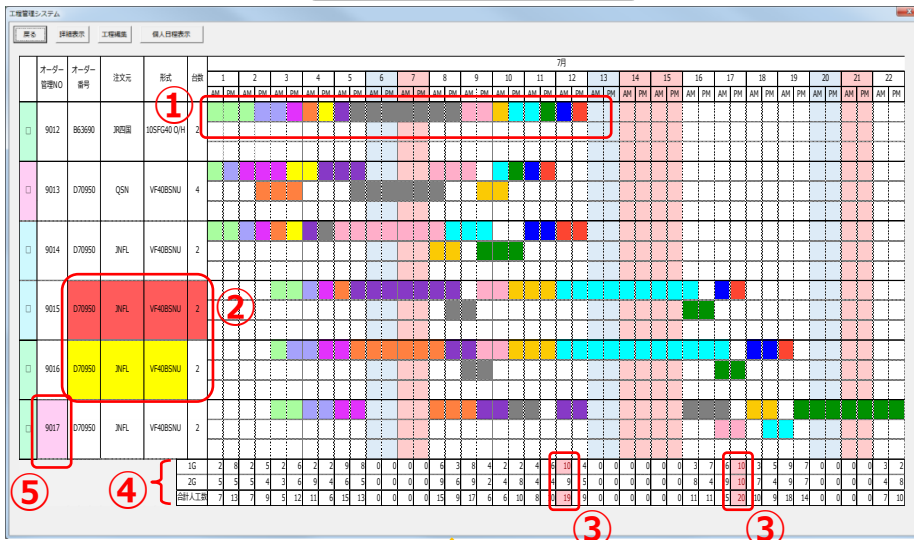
工程管理システム

戻る　詳細表示　工程編集　個人日程表示

| | オーダー管理NO | オーダー番号 | 注文元 | 形式 | 台数 |
|---|---|---|---|---|---|
| □ | 9012 | B63690 | 渕西国 | 10SFG40 O/H | 2 |
| □ | 9013 | D70950 | QSN | VF40BSNU | 4 |
| □ | 9014 | D70950 | JNFL | VF40BSNU | 2 |
| □ | 9015 | D70950 | JNFL | VF40BSNU | 2 |
| □ | 9016 | D70950 | JNFL | VF40BSNU | 2 |
| □ | 9017 | D70950 | JNFL | VF40BSNU | 2 |

7月

1 2 3 4 5 6 7 8 9 10 11 12 13 14 15 16 17 18 19 20 21 22

AM PM AM PM AM PM AM PM AM PM AM PM AM PM AM PM AM PM AM PM AM PM AM PM AM PM AM PM AM PM AM PM AM PM AM PM AM PM AM PM AM PM AM PM

| | | | | | | | | | | | | | | | | | | | | | | | | | | | | | | | | | | | | | | | | | | | | | |
|---|---|---|---|---|---|---|---|---|---|---|---|---|---|---|---|---|---|---|---|---|---|---|---|---|---|---|---|---|---|---|---|---|---|---|---|---|---|---|---|---|---|---|---|---|
| 1G | 2 | 8 | 2 | 5 | 2 | 6 | 2 | 2 | 9 | 8 | 0 | 0 | 0 | 0 | 6 | 3 | 8 | 4 | 2 | 2 | 4 | 5 | 10 | 4 | 0 | 0 | 0 | 0 | 0 | 0 | 3 | 7 | 6 | 10 | 3 | 5 | 9 | 7 | 0 | 0 | 0 | 0 | 3 | 2 |
| 2G | 5 | 5 | 5 | 4 | 3 | 6 | 9 | 4 | 6 | 5 | 0 | 0 | 0 | 0 | 9 | 6 | 9 | 2 | 4 | 8 | 4 | 4 | 9 | 5 | 0 | 0 | 0 | 0 | 0 | 0 | 8 | 4 | 9 | 10 | 7 | 4 | 9 | 7 | 0 | 0 | 0 | 0 | 4 | 8 |
| 合計人工数 | 7 | 13 | 7 | 9 | 5 | 12 | 11 | 6 | 15 | 13 | 0 | 0 | 0 | 0 | 15 | 9 | 17 | 6 | 6 | 10 | 8 | 9 | 19 | 9 | 0 | 0 | 0 | 0 | 0 | 0 | 11 | 11 | 15 | 20 | 10 | 9 | 18 | 14 | 0 | 0 | 0 | 0 | 7 | 10 |

①
②
③
③
④
⑤